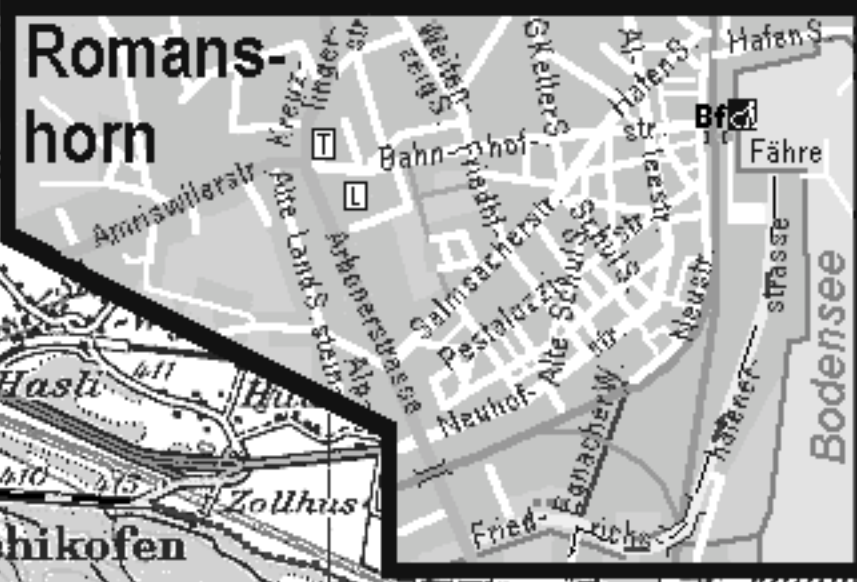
Romanshorn

Hafen S.
Weitenzelg S.
Kreuzlinger str.
G.Keller S.
Al-Hafen S.
Bf
Fähre
Bahnhof-
Amriswilerstr.
T
L
Alte Land S.
Friedhof
Salmsacherstr.
Schul-str.
Seestr.
Arbonerstrasse
Pestalozzi-
Schulstr.
Neustr.
strasse
Alte
Neuhof-
Egnacher W.
Hafenei-
Bodensee
Fried-
richs-
Hasli
411
410
415
Zollhus
hikofen